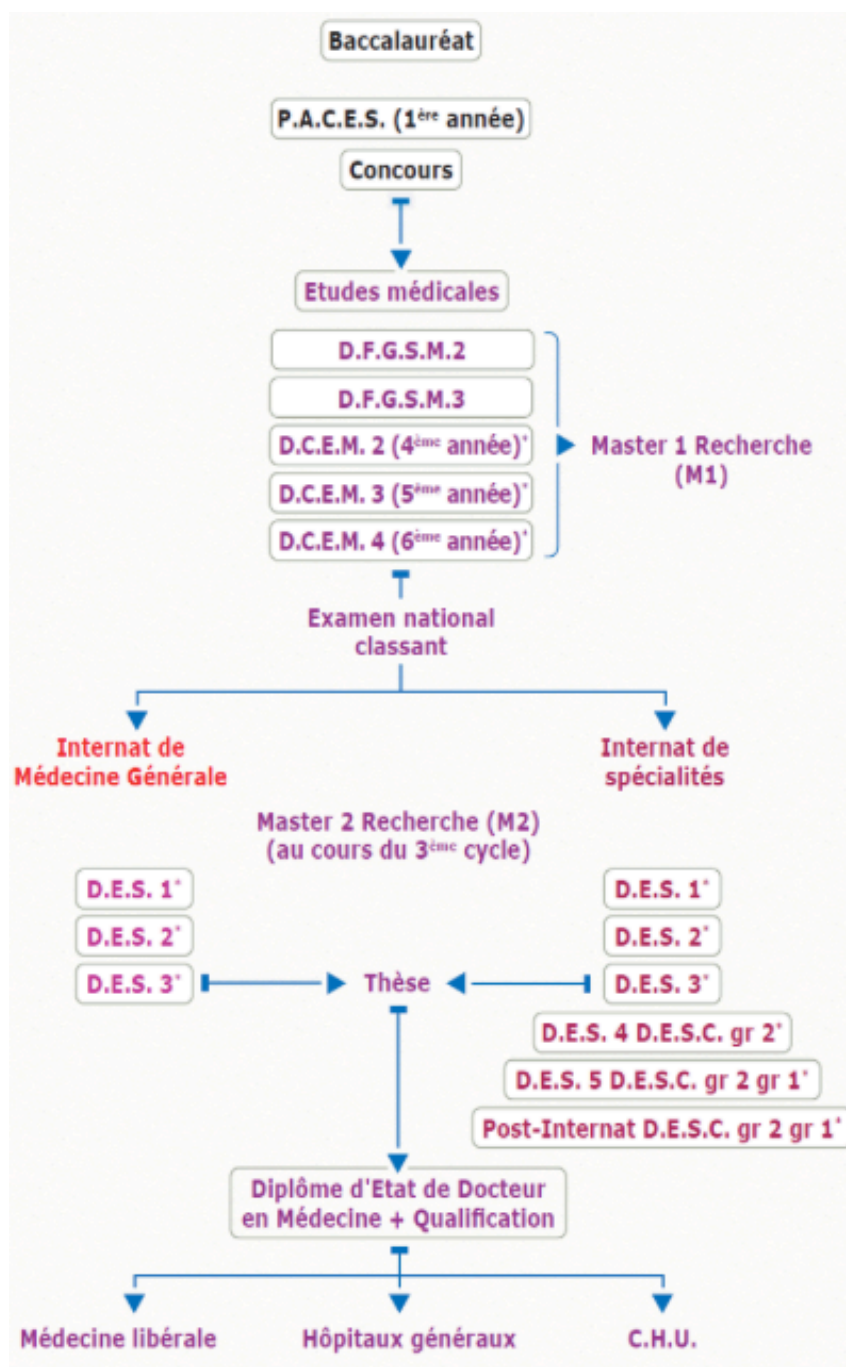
Baccalauréat

P.A.C.E.S. (1$^{ère}$ année)

Concours

Etudes médicales

D.F.G.S.M.2

D.F.G.S.M.3

D.C.E.M. 2 (4$^{ème}$ année)$^{*}$

D.C.E.M. 3 (5$^{ème}$ année)$^{*}$

D.C.E.M. 4 (6$^{ème}$ année)$^{*}$

Master 1 Recherche (M1)

Examen national classant

Internat de Médecine Générale

Internat de spécialités

Master 2 Recherche (M2) (au cours du 3$^{ème}$ cycle)

D.E.S. 1$^{*}$

D.E.S. 2$^{*}$

D.E.S. 3$^{*}$

Thèse

D.E.S. 1$^{*}$

D.E.S. 2$^{*}$

D.E.S. 3$^{*}$

D.E.S. 4 D.E.S.C. gr 2$^{*}$

D.E.S. 5 D.E.S.C. gr 2 gr 1$^{*}$

Post-Internat D.E.S.C. gr 2 gr 1$^{*}$

Diplôme d'Etat de Docteur en Médecine + Qualification

Médecine libérale

Hôpitaux généraux

C.H.U.